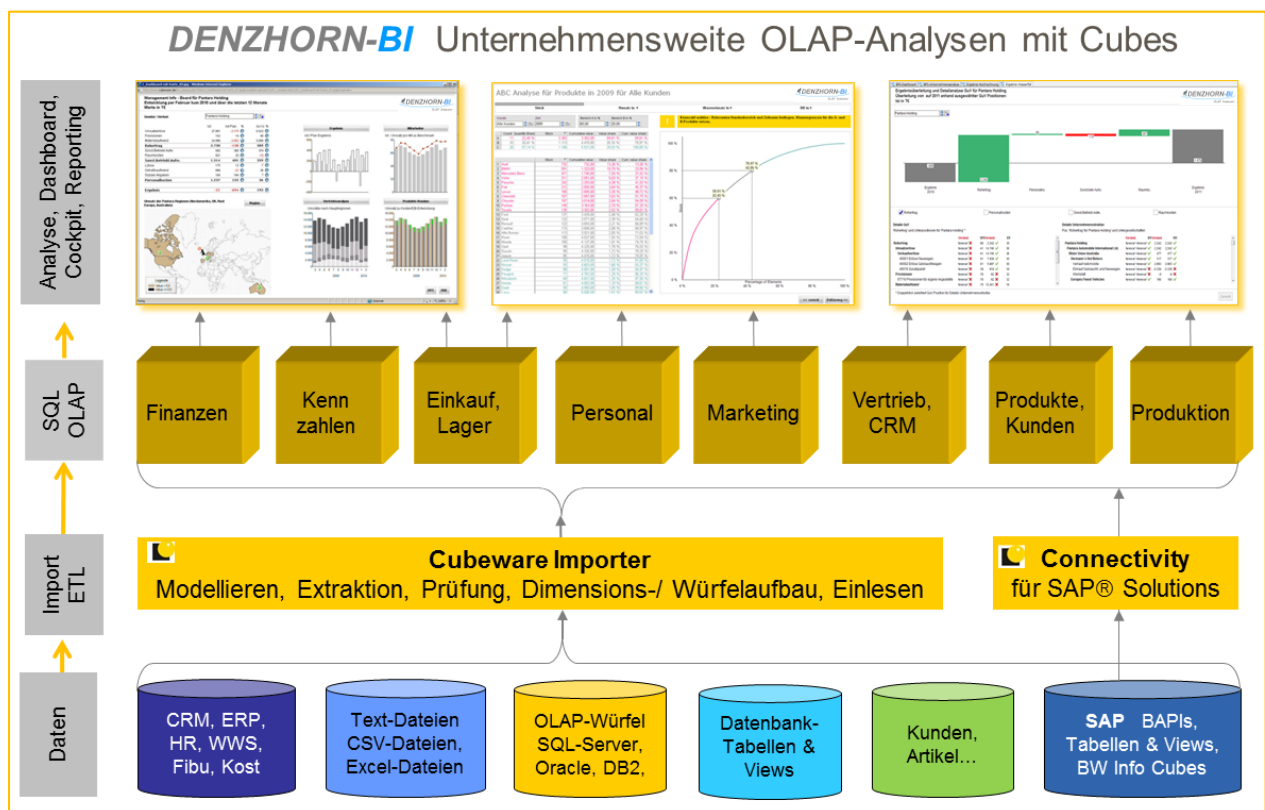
DENZHORN-BI Unternehmensweite OLAP-Analysen mit Cubes

Analyse, Dashboard, Cockpit, Reporting

SQL OLAP

Import ETL

Daten

DENZHORN-BI

ABC Analyse für Produkte in 2009 für Alle Kunden

DENZHORN-BI

DENZHORN-BI

Finanzen

Kenn zahlen

Einkauf, Lager

Personal

Marketing

Vertrieb, CRM

Produkte, Kunden

Produktion

Cubeware Importer

Modellieren, Extraktion, Prüfung, Dimensions-/ Würfelaufbau, Einlesen

Connectivity

für SAP® Solutions

CRM, ERP, HR, WWS, Fibu, Kost

Text-Dateien CSV-Dateien, Excel-Dateien

OLAP-Würfel SQL-Server, Oracle, DB2,

Datenbank-Tabellen & Views

Kunden, Artikel…

SAP BAPIs, Tabellen & Views, BW Info Cubes